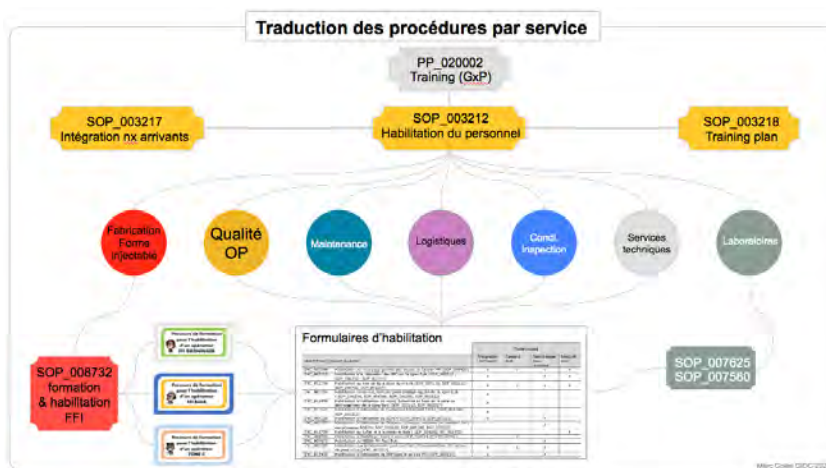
Traduction des procédures par service

PP_020002
Training (GxP)

SOP_003217
Intégration nx arrivants

SOP_003212
Habilitation du personnel

SOP_003218
Training plan

Fabrication Forme injectable

Qualité OP

Maintenance

Logistiques

Cond. Inspection

Services techniques

Laboratoires

SOP_008732
formation & habilitation FFI

Parcours de formation pour l'habilitation d'un opérateur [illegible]

Parcours de formation pour l'habilitation d'un opérateur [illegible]

Parcours de formation pour l'habilitation d'un opérateur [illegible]

Formulaires d'habilitation

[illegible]

SOP_007625
SOP_007560

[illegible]